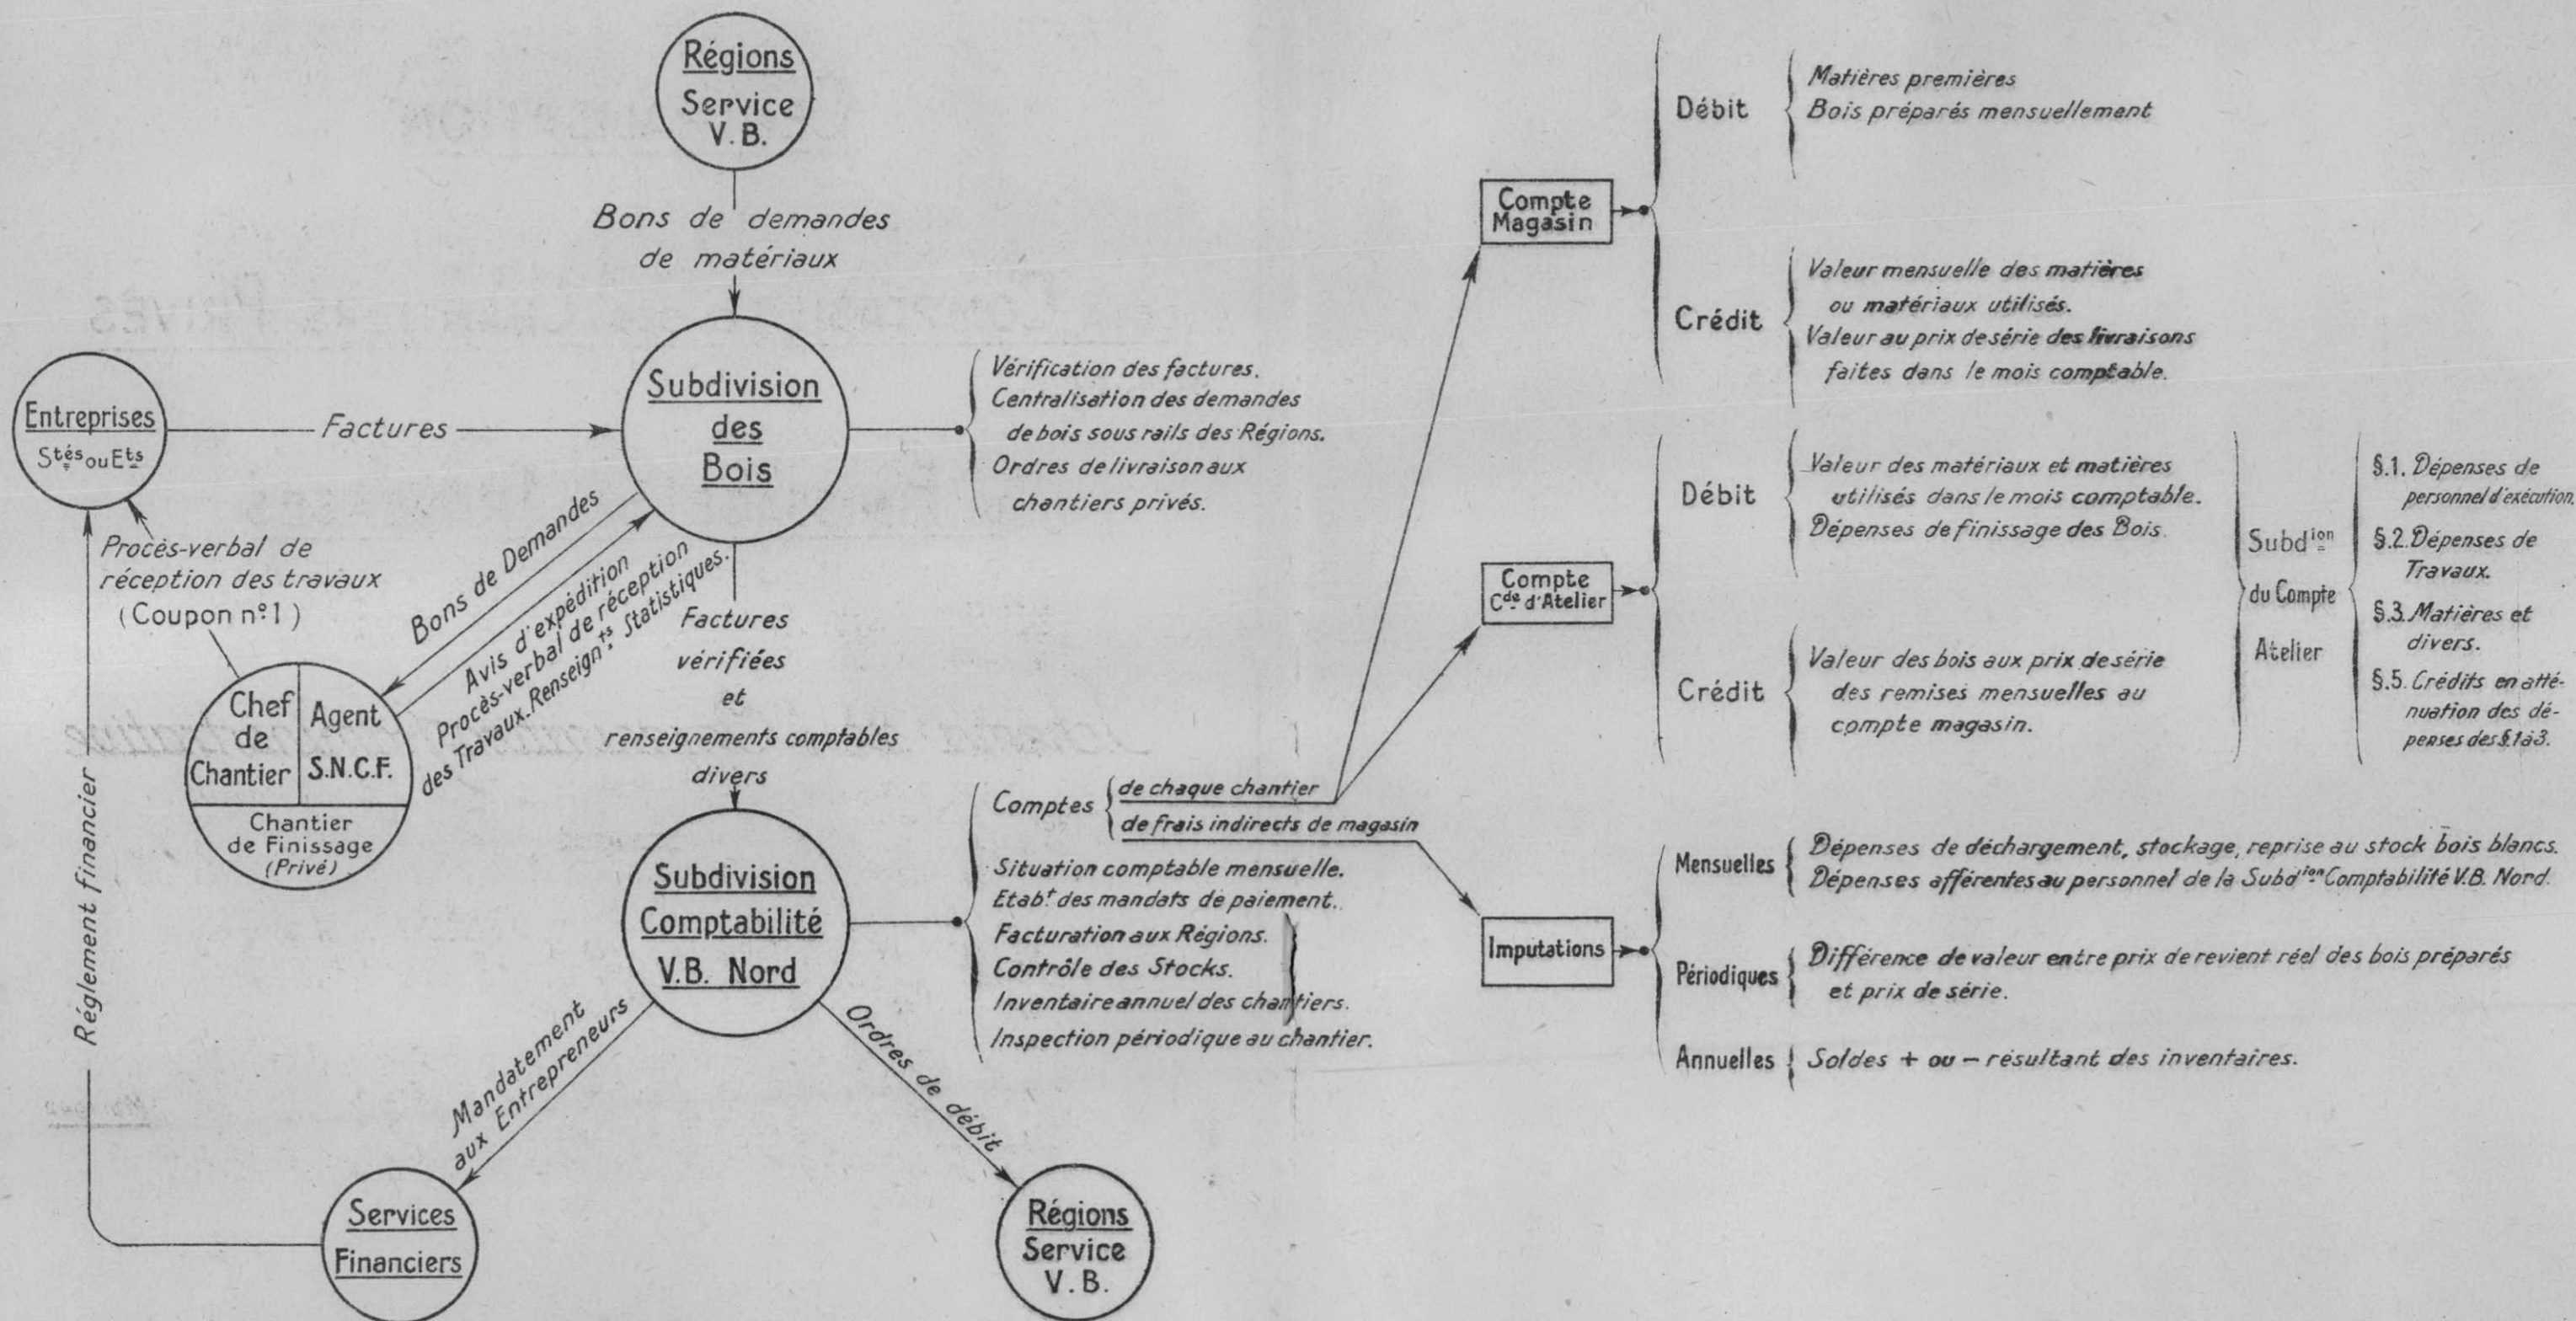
Régions
Service
V. B.

Bons de demandes de matériaux

Entreprises
Stés ou Ets

Factures

Subdivision des Bois

Vérification des factures.
Centralisation des demandes de bois sous rails des Régions.
Ordres de livraison aux chantiers privés.

Procès-verbal de réception des travaux (Coupon n°1)

Bons de Demandes

Avis d'expédition
Procès-verbal de réception des Travaux. Renseignts Statistiques.

Factures vérifiées et renseignements comptables divers

Chef de Chantier
Agent S.N.C.F.
Chantier de Finissage (Privé)

Règlement financier

Subdivision Comptabilité V.B. Nord

Comptes { de chaque chantier
de frais indirects de magasin

Situation comptable mensuelle.
Etabt des mandats de paiement.
Facturation aux Régions.
Contrôle des Stocks.
Inventaire annuel des chantiers.
Inspection périodique au chantier.

Mandatement aux Entrepreneurs

Ordres de débit

Services Financiers

Régions
Service
V. B.

Compte Magasin

Débit { Matières premières
Bois préparés mensuellement

Crédit { Valeur mensuelle des matières ou matériaux utilisés.
Valeur au prix de série des livraisons faites dans le mois comptable.

Compte Cde d'Atelier

Débit { Valeur des matériaux et matières utilisés dans le mois comptable.
Dépenses de finissage des Bois.

Crédit { Valeur des bois aux prix de série des remises mensuelles au compte magasin.

Subdion du Compte Atelier

§.1. Dépenses de personnel d'exécution.
§.2. Dépenses de Travaux.
§.3. Matières et divers.
§.5. Crédits en atténuation des dépenses des §1à3.

Imputations

Mensuelles { Dépenses de déchargement, stockage, reprise au stock bois blancs.
Dépenses afférentes au personnel de la Subdion Comptabilité V.B. Nord.

Périodiques { Différence de valeur entre prix de revient réel des bois préparés et prix de série.

Annuelles { Soldes + ou − résultant des inventaires.